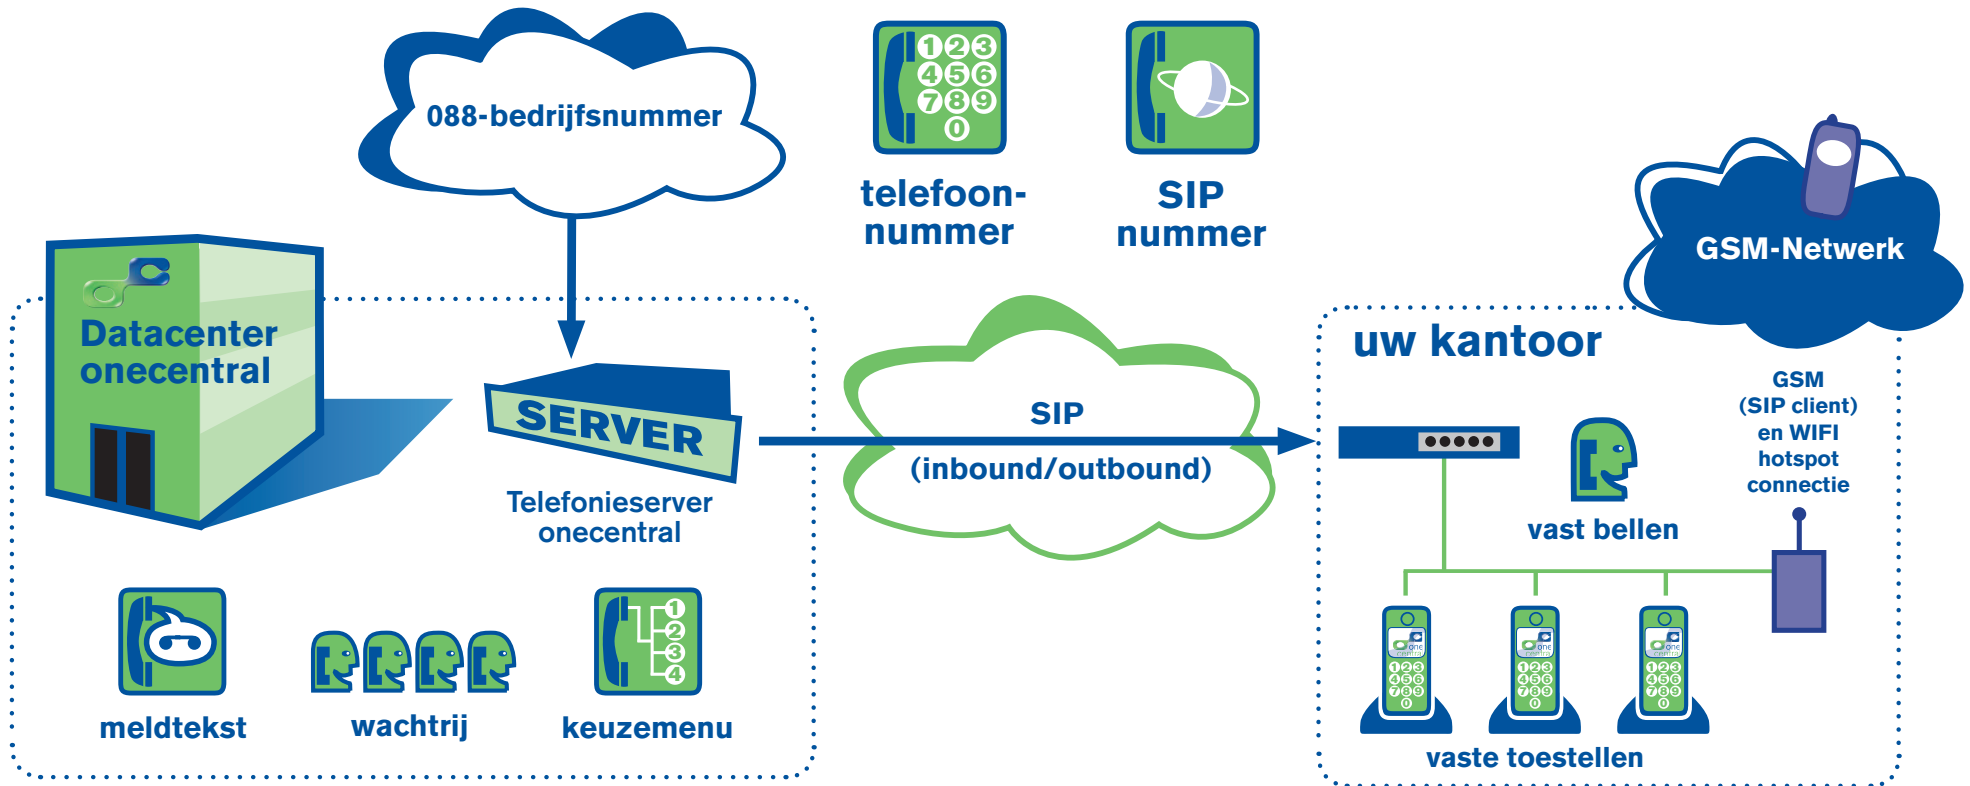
088-bedrijfsnummer

1 2 3
4 5 6
7 8 9
0

telefoonnummer

SIP nummer

GSM-Netwerk

Datacenter onecentral

SERVER

Telefonieserver onecentral

SIP

(inbound/outbound)

uw kantoor

GSM (SIP client) en WIFI hotspot connectie

vast bellen

meldtekst

wachtrij

1
2
3
4

keuzemenu

vaste toestellen